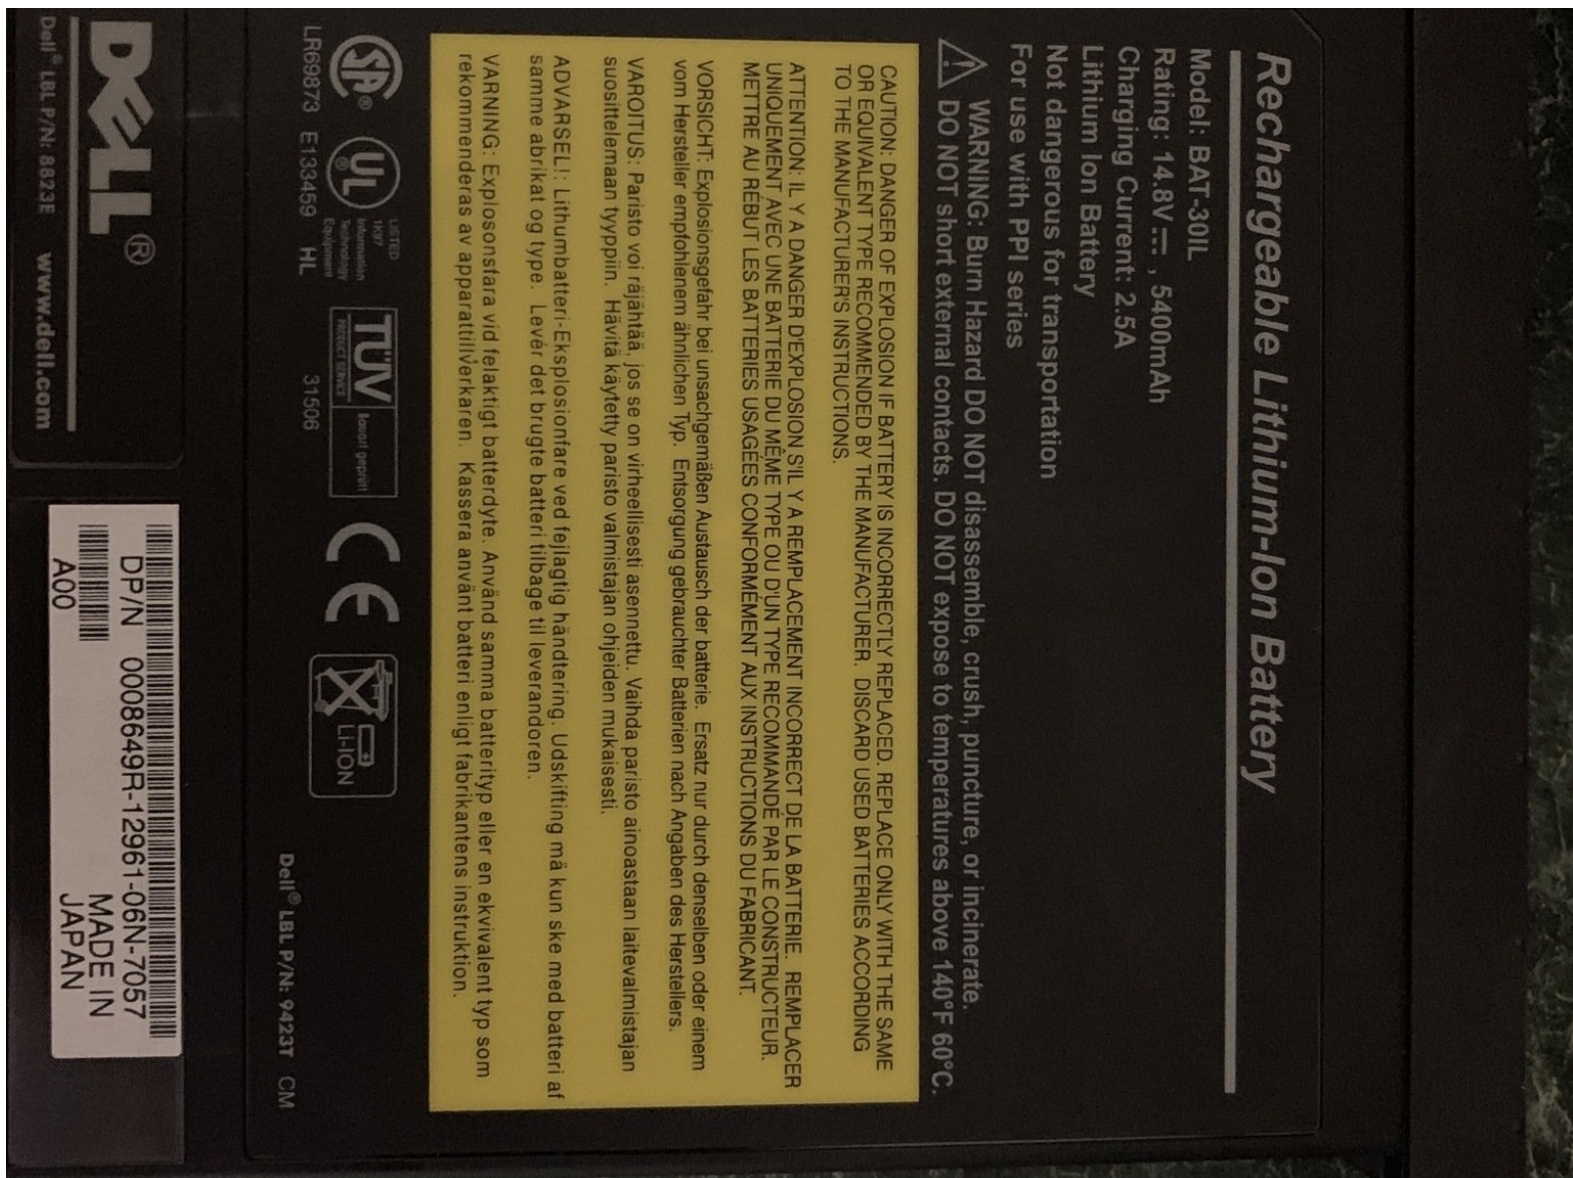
Rechargeable Lithium-Ion Battery

Model: BAT-30IL
Rating: 14.8V ⎓ , 5400mAh
Charging Current: 2.5A
Lithium Ion Battery
Not dangerous for transportation
For use with PPI series

⚠ WARNING: Burn Hazard DO NOT disassemble, crush, puncture, or incinerate. DO NOT short external contacts. DO NOT expose to temperatures above 140°F 60°C.

CAUTION: DANGER OF EXPLOSION IF BATTERY IS INCORRECTLY REPLACED. REPLACE ONLY WITH THE SAME OR EQUIVALENT TYPE RECOMMENDED BY THE MANUFACTURER. DISCARD USED BATTERIES ACCORDING TO THE MANUFACTURERS INSTRUCTIONS.

ATTENTION: IL Y A DANGER D'EXPLOSION S'IL Y A REMPLACEMENT INCORRECT DE LA BATTERIE. REMPLACER UNIQUEMENT AVEC UNE BATTERIE DU MÊME TYPE OU D'UN TYPE RECOMMANDÉ PAR LE CONSTRUCTEUR. METTRE AU RÉBUT LES BATTERIES USAGÉES CONFORMÉMENT AUX INSTRUCTIONS DU FABRICANT.

VORSICHT: Explosionsgefahr bei unsachgemäßen Austausch der batterie. Ersatz nur durch denselben oder einem vom Hersteller empfohlenem ähnlichen Typ. Entsorgung gebrauchter Batterien nach Angaben des Herstellers.

VAROITUS: Paristo voi räjähtää, jos se on virheellisesti asennettu. Vaihda paristo ainoastaan laitevalmistajan suosittelemaan tyyppiin. Hävitä käytetty paristo valmistajan ohjeiden mukaisesti.

ADVARSEL!: Lithumbatteri-Eksplosionfare ved fejlagtig håndtering. Udskifting må kun ske med batteri af samme abrikat og type. Levér det brugte batteri tilbage til leverandoren.

VARNING: Explosonsfara vid felaktigt batterdyte. Använd samma batterityp eller en ekvivalent typ som rekommenderas av apparattillverkaren. Kassera använt batteri enligt fabrikantens instruktion.

LISTED I.T.E. Information Technology Equipment
TÜV PRODUCT SERVICE bauart geprüft
LI-ION
LR69873 E133459 HL 31506
Dell® LBL P/N: 9423T CM

DELL®
Dell® LBL P/N: 8823E www.dell.com

DP/N 0008649R-12961-06N-7057
A00
MADE IN JAPAN